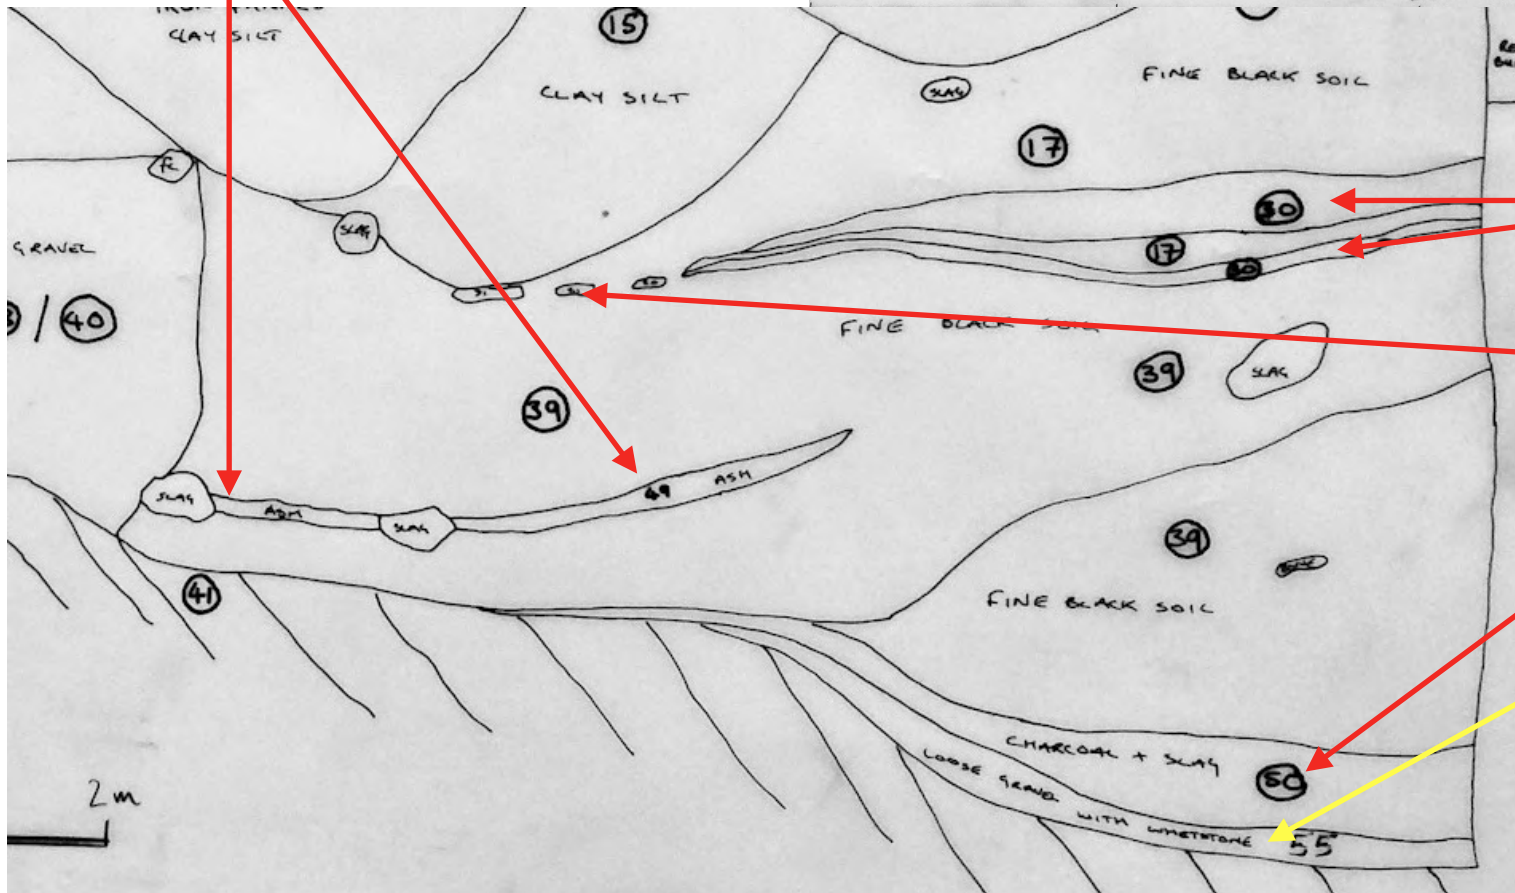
CLAY SILT

15

CLAY SILT

SLAG

FINE BLACK SOIL

17

FE

SLAG

GRAVEL

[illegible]/40

30

17

30

SL

SL

SL

FINE BLACK SOIL

39

SLAG

39

49

ASH

SLAG

ASH

SLAG

41

39

SLAG

FINE BLACK SOIL

CHARCOAL + SLAG

LOOSE GRAVEL WITH LIMESTONE

50

55

2m